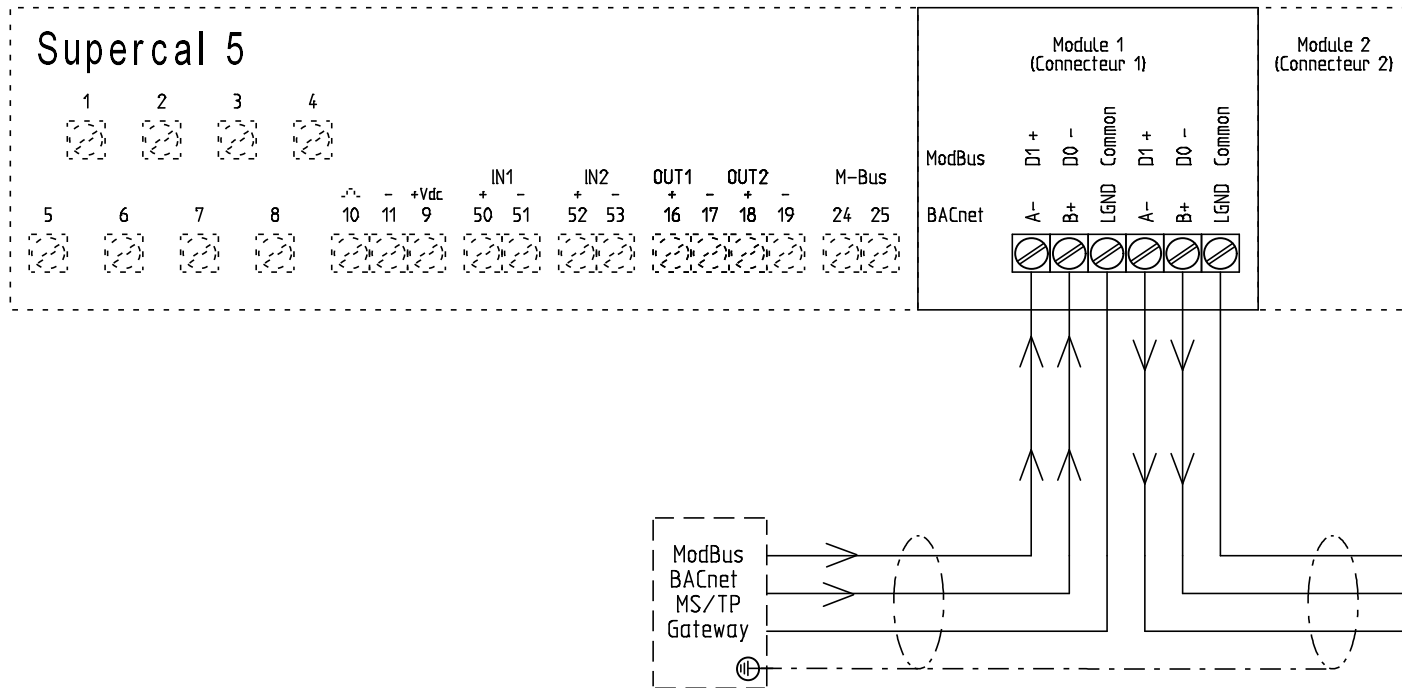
Supercal 5

1 2 3 4

5 6 7 8

10 − 11 +Vdc 9

IN1 + − 50 51

IN2 + − 52 53

OUT1 + − 16 17

OUT2 + − 18 19

M-Bus 24 25

Module 1 (Connecteur 1)

Module 2 (Connecteur 2)

ModBus D1 + D0 − Common D1 + D0 − Common

BACnet A− B+ LGND A− B+ LGND

ModBus BACnet MS/TP Gateway